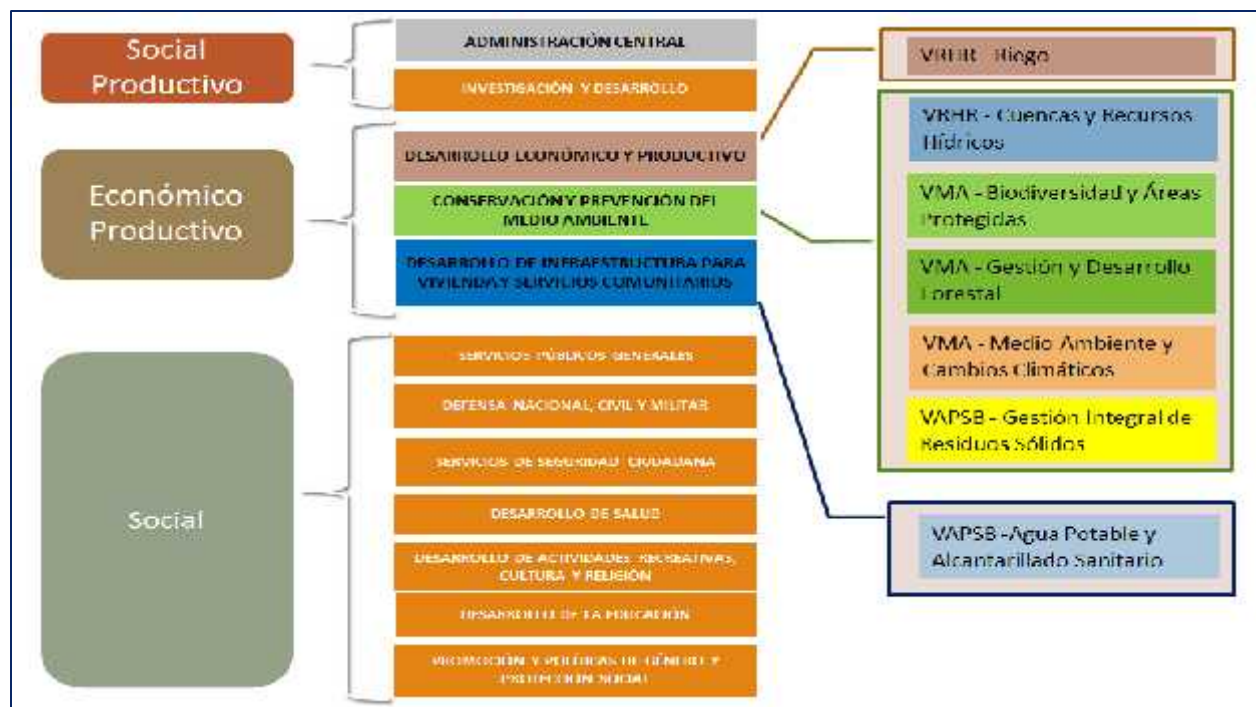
Social Productivo

ADMINISTRACIÓN CENTRAL

INVESTIGACIÓN Y DESARROLLO

Económico Productivo

DESARROLLO ECONÓMICO Y PRODUCTIVO

CONSERVACIÓN Y PREVENCIÓN DEL MEDIO AMBIENTE

DESARROLLO DE INFRAESTRUCTURA PARA VIVIENDA Y SERVICIOS COMUNITARIOS

Social

SERVICIOS PÚBLICOS GENERALES

DEFENSA NACIONAL, CIVIL Y MILITAR

SERVICIOS DE SEGURIDAD CIUDADANA

DESARROLLO DE SALUD

DESARROLLO DE ACTIVIDADES RECREATIVAS, CULTURA Y RELIGIÓN

DESARROLLO DE LA EDUCACIÓN

PROMOCIÓN Y POLÍTICAS DE GÉNERO Y PROTECCIÓN SOCIAL

VRHR - Riego

VRHR - Cuencas y Recursos Hídricos

VMA - Biodiversidad y Áreas Protegidas

VMA - Gestión y Desarrollo Forestal

VMA - Medio Ambiente y Cambios Climáticos

VAPSB - Gestión Integral de Residuos Sólidos

VAPSB -Agua Potable y Alcantarillado Sanitario